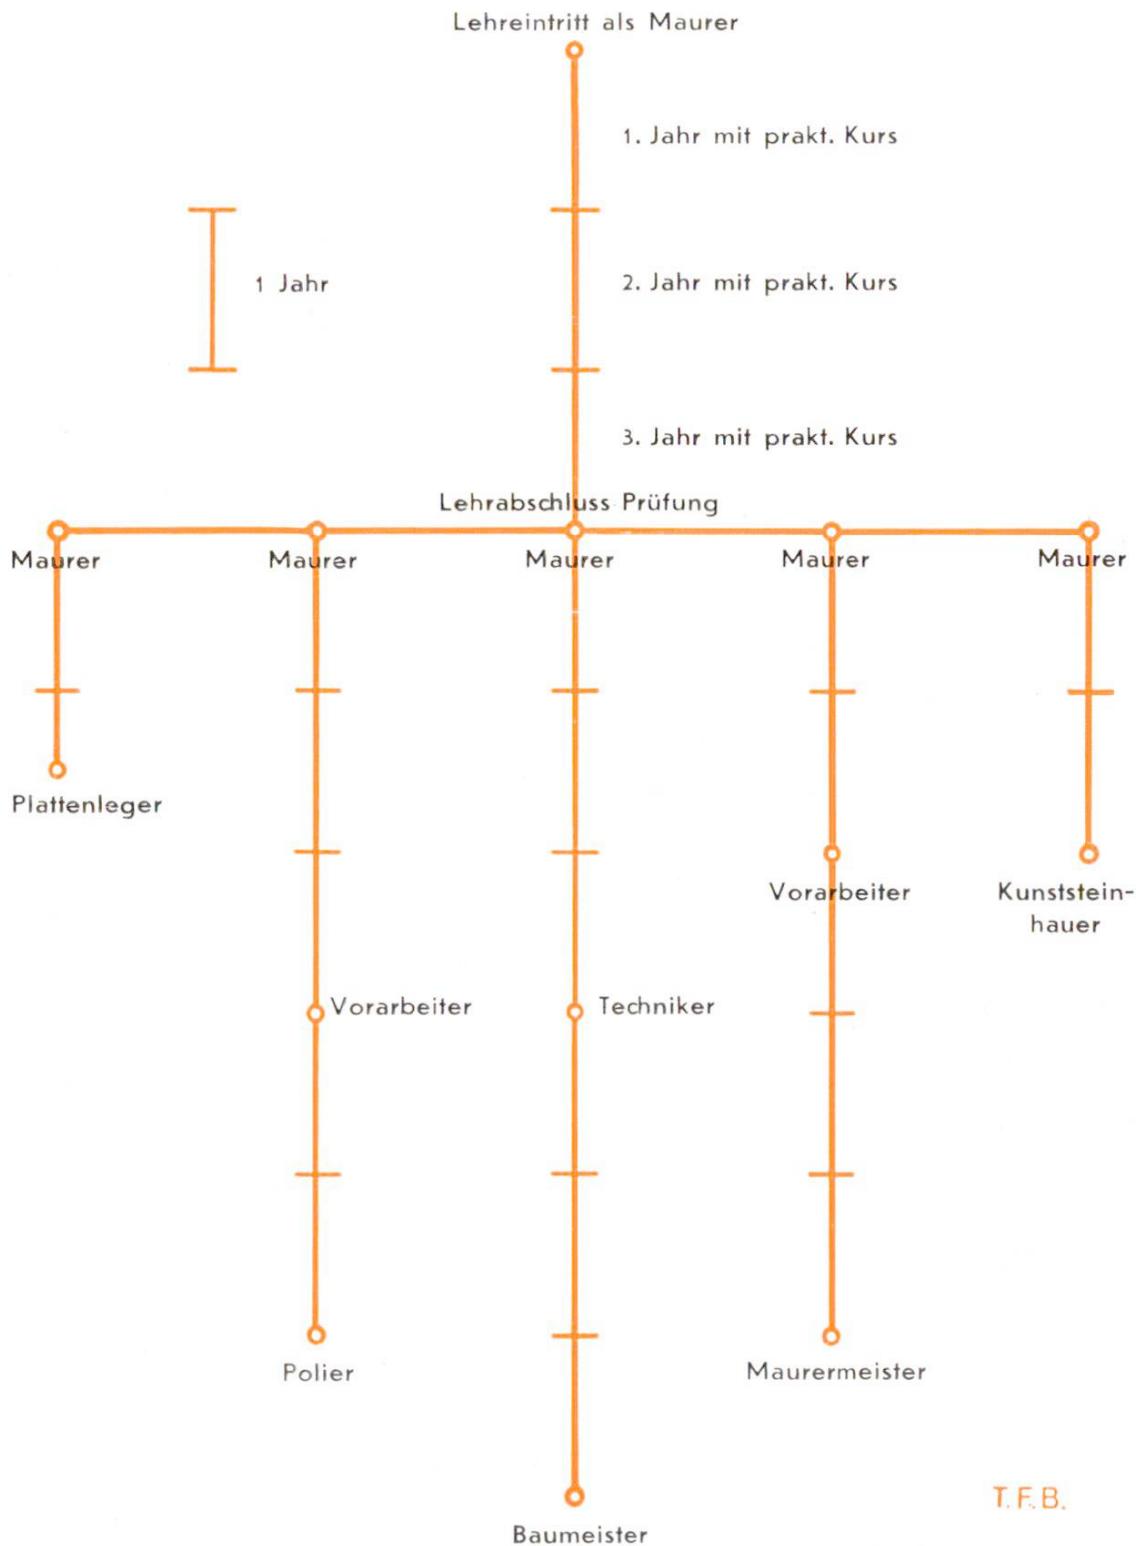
Lehreintritt als Maurer

1. Jahr mit prakt. Kurs

1 Jahr

2. Jahr mit prakt. Kurs

3. Jahr mit prakt. Kurs

Lehrabschluss Prüfung

Maurer

Maurer

Maurer

Maurer

Maurer

Plattenleger

Vorarbeiter

Kunststeinhauer

Vorarbeiter

Techniker

Polier

Maurermeister

T. F. B.

Baumeister